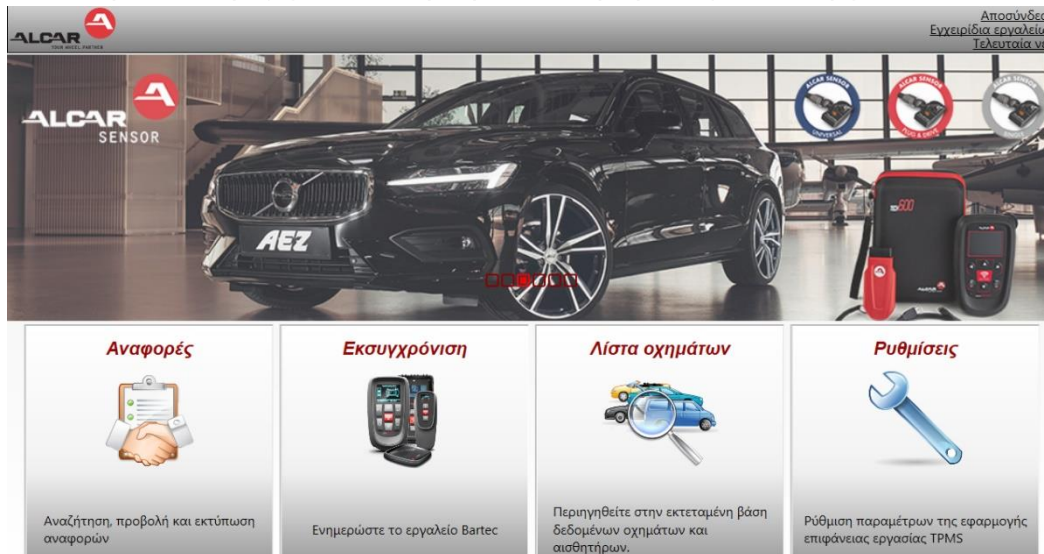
ALCAR YOUR WHEEL PARTNER

Αποσύνδε
Εγχειρίδια εργαλεί
Τελευταία ν

ALCAR SENSOR

ALCAR SENSOR UNIVERSAL
ALCAR SENSOR PLUG & DRIVE
ALCAR SENSOR

AEZ

600

Αναφορές

Αναζήτηση, προβολή και εκτύπωση αναφορών

Εκσυγχρόνιση

Ενημερώστε το εργαλείο Bartec

Λίστα οχημάτων

Περιηγηθείτε στην εκτεταμένη βάση δεδομένων οχημάτων και αισθητήρων.

Ρυθμίσεις

Ρύθμιση παραμέτρων της εφαρμογής επιφάνειας εργασίας TPMS